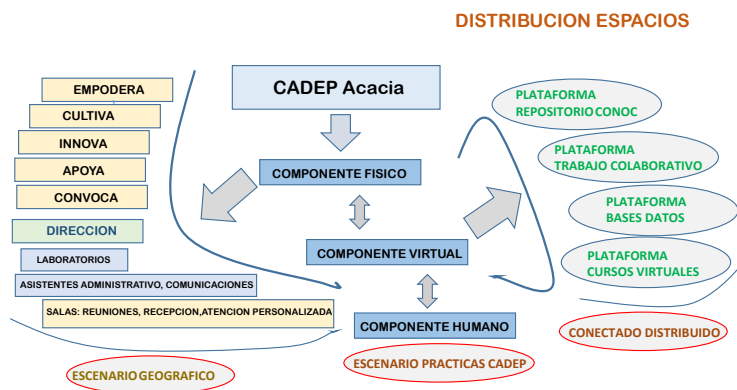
DISTRIBUCION ESPACIOS

CADEP Acacia

EMPODERA

CULTIVA

INNOVA

APOYA

CONVOCA

DIRECCION

LABORATORIOS

ASISTENTES ADMINISTRATIVO, COMUNICACIONES

SALAS: REUNIONES, RECEPCION,ATENCION PERSONALIZADA

COMPONENTE FISICO

COMPONENTE VIRTUAL

COMPONENTE HUMANO

PLATAFORMA REPOSITORIO CONOC

PLATAFORMA TRABAJO COLABORATIVO

PLATAFORMA BASES DATOS

PLATAFORMA CURSOS VIRTUALES

CONECTADO DISTRIBUIDO

ESCENARIO PRACTICAS CADEP

ESCENARIO GEOGRAFICO